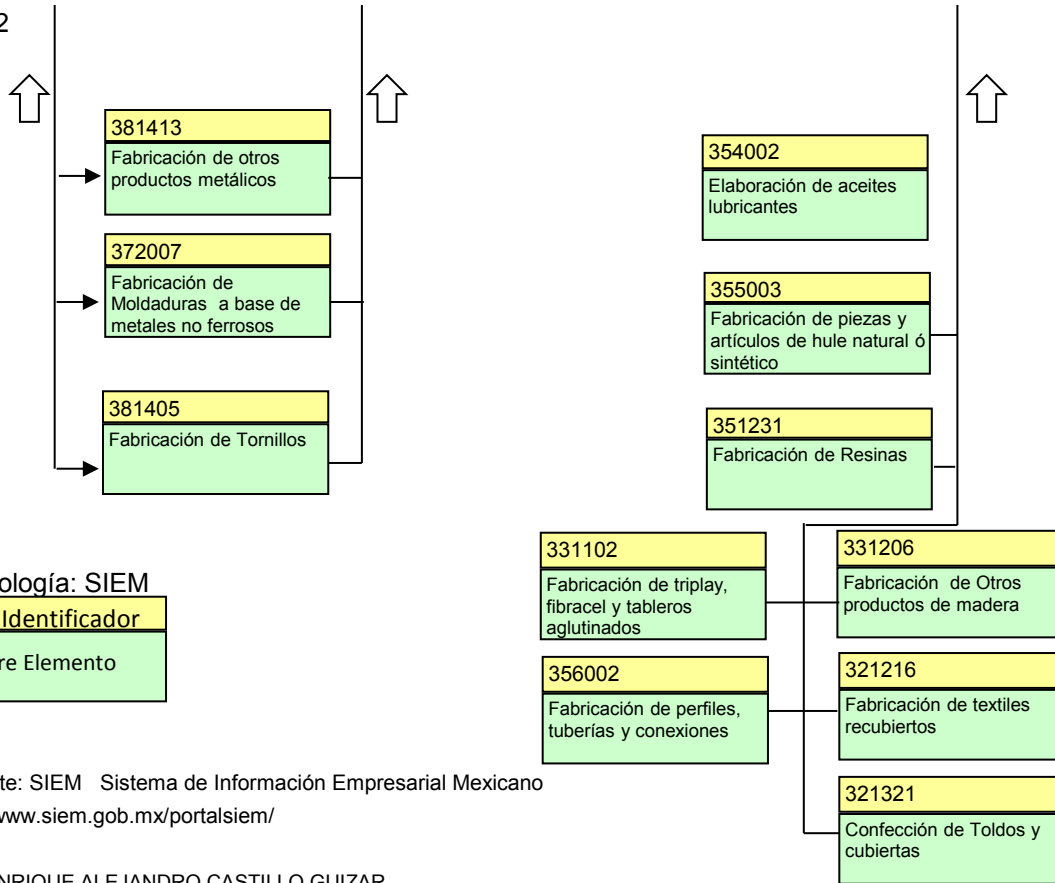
2

381413
Fabricación de otros productos metálicos

372007
Fabricación de Moldaduras a base de metales no ferrosos

381405
Fabricación de Tornillos

354002
Elaboración de aceites lubricantes

355003
Fabricación de piezas y artículos de hule natural ó sintético

351231
Fabricación de Resinas

331102
Fabricación de triplay, fibracel y tableros aglutinados

331206
Fabricación de Otros productos de madera

356002
Fabricación de perfiles, tuberías y conexiones

321216
Fabricación de textiles recubiertos

321321
Confección de Toldos y cubiertas

ología: SIEM
Identificador
re Elemento

te: SIEM Sistema de Información Empresarial Mexicano
www.siem.gob.mx/portalsiem/

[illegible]NRIQUE ALEJANDRO CASTILLO GUIZAR